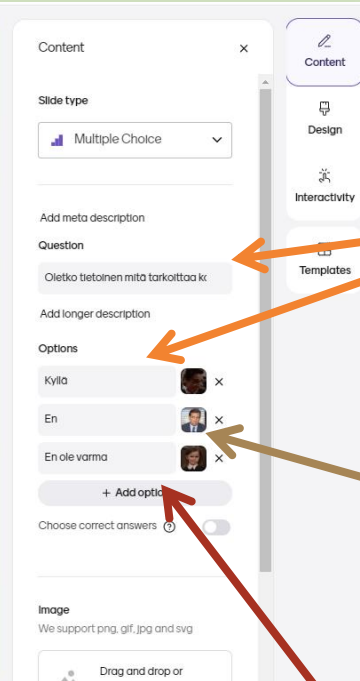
Content

Slide type

Multiple Choice

Add meta description

Question

Oletko tietoinen mitä tarkoittaa kc

Add longer description

Options

Kyllä

En

En ole varma

+ Add optio

Choose correct answers

Image

We support png, gif, jpg and svg

Drag and drop or

Content

Design

Interactivity

Templates